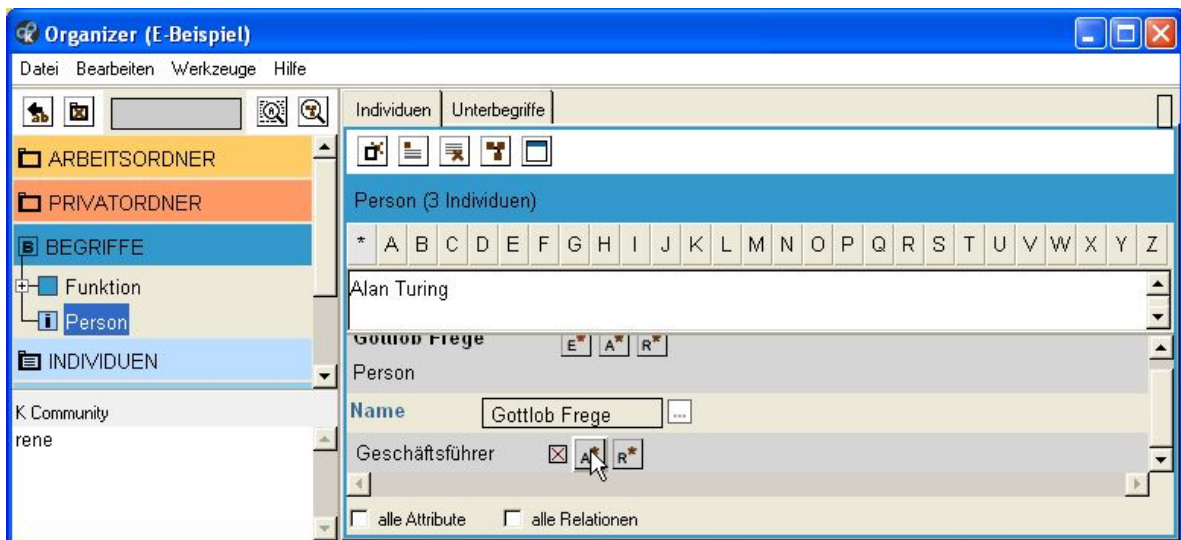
Organizer (E-Beispiel)

Datei Bearbeiten Werkzeuge Hilfe

ARBEITSORDNER

PRIVATORDNER

BEGRIFFE

Funktion

Person

INDIVIDUEN

K Community

rene

Individuen | Unterbegriffe

Person (3 Individuen)

* A B C D E F G H I J K L M N O P Q R S T U V W X Y Z

Alan Turing

Gottlob Frege E* A* R*

Person

Name Gottlob Frege ...

Geschäftsführer A* R*

alle Attribute alle Relationen